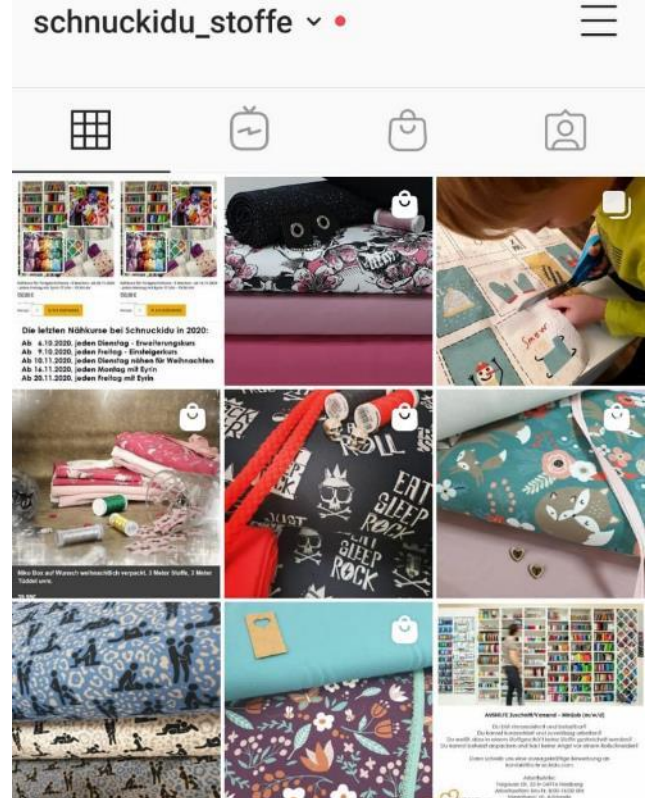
schnuckidu_stoffe

Die letzten Nähkurse bei Schnuckidu in 2020:
Ab 6.10.2020, jeden Dienstag - Erweiterungskurs
Ab 9.10.2020, jeden Freitag - Einsteigerkurs
Ab 10.11.2020, jeden Dienstag nähen für Weihnachten
Ab 16.11.2020, jeden Montag mit Eyrin
Ab 20.11.2020, jeden Freitag mit Eyrin

Snow

Mika Box auf Wunsch weihnachtlich verpackt, 3 Meter Stoffe, 3 Meter Tüddel usw.

ROLL
EAT SLEEP ROCK
JUST SLEEP ROCK

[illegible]